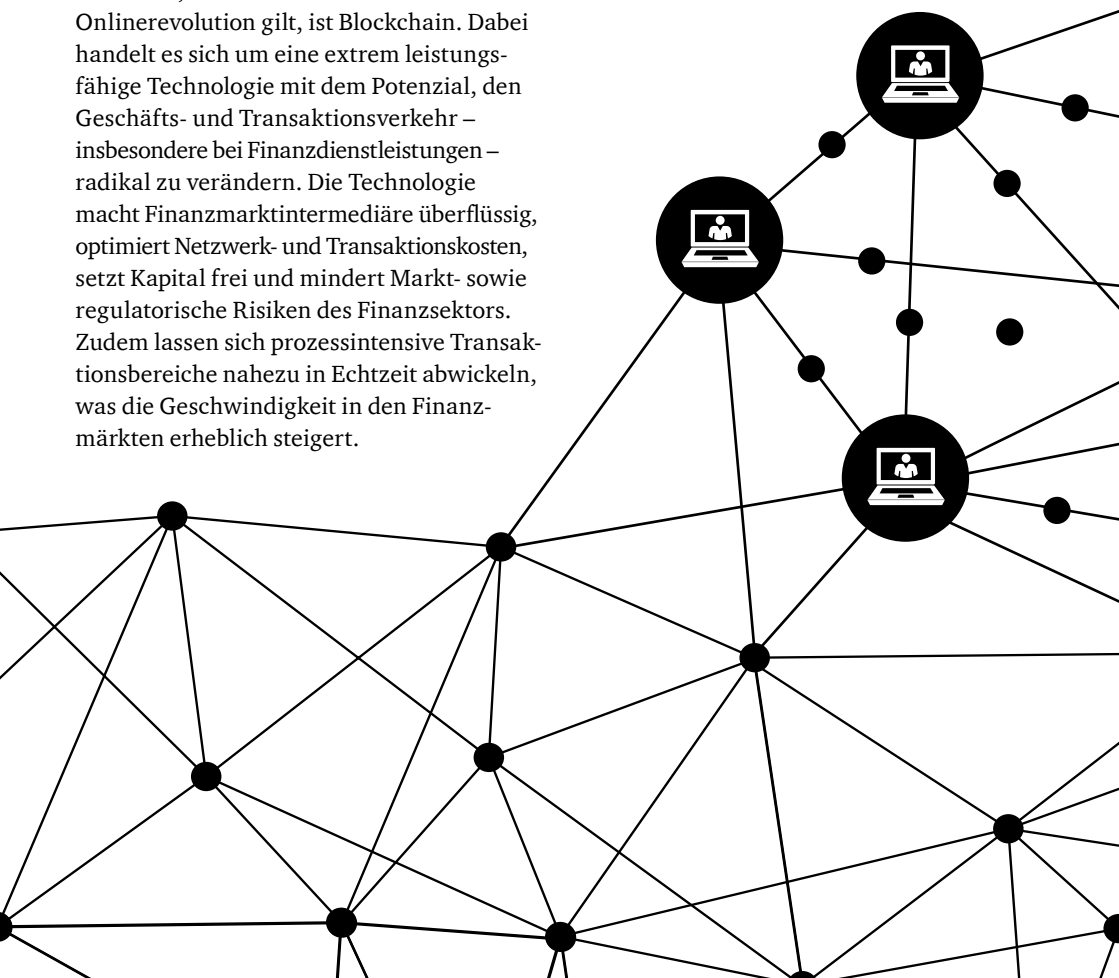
Onlinerevolution gilt, ist Blockchain. Dabei handelt es sich um eine extrem leistungsfähige Technologie mit dem Potenzial, den Geschäfts- und Transaktionsverkehr – insbesondere bei Finanzdienstleistungen – radikal zu verändern. Die Technologie macht Finanzmarktintermediäre überflüssig, optimiert Netzwerk- und Transaktionskosten, setzt Kapital frei und mindert Markt- sowie regulatorische Risiken des Finanzsektors. Zudem lassen sich prozessintensive Transaktionsbereiche nahezu in Echtzeit abwickeln, was die Geschwindigkeit in den Finanzmärkten erheblich steigert.